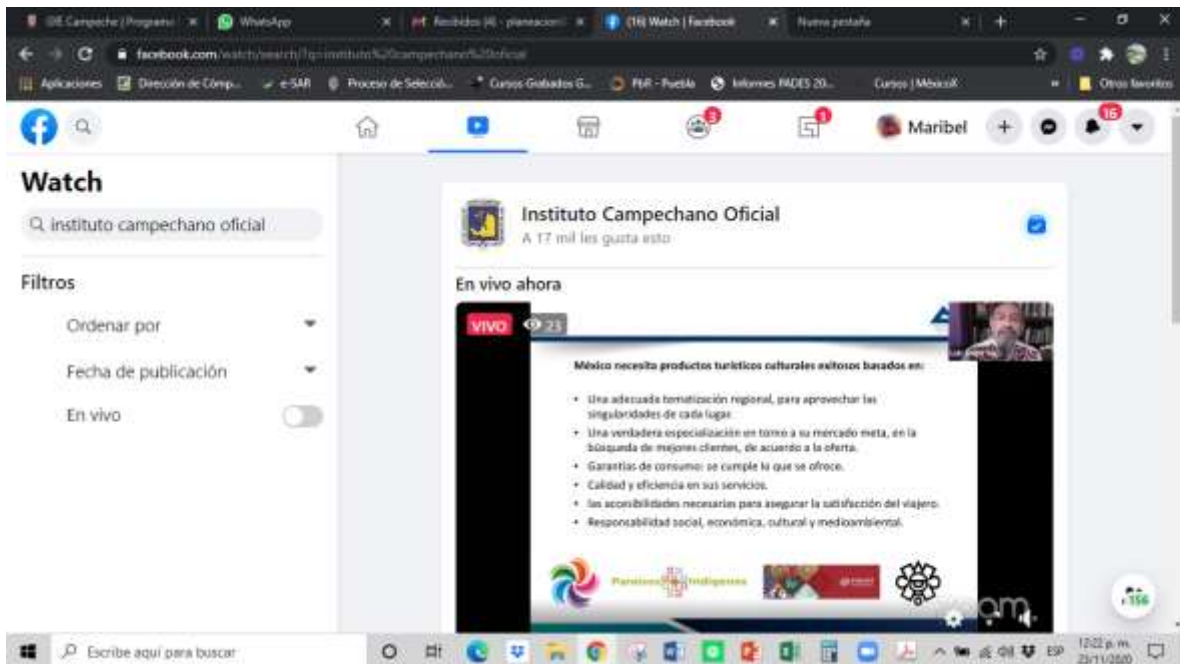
OE Campeche | Programa | WhatsApp | Recibidos (4) - planeacion | (16) Watch | Facebook | Nueva pestaña

facebook.com/watch/search/?q=instituto%20campechano%20oficial

Aplicaciones | Dirección de Comp... | e-SAR | Proceso de Selecció... | Cursos Grabados G... | PbR - Puebla | Informes PADES 20... | Cursos | MéxicoX | Otros favoritos

3 | 1 | Maribel | 16

Watch

instituto campechano oficial

Filtros

Ordenar por

Fecha de publicación

En vivo

Instituto Campechano Oficial

A 17 mil les gusta esto

En vivo ahora

VIVO 23

México necesita productos turísticos culturales exitosos basados en:

• Una adecuada tematización regional, para aprovechar las singularidades de cada lugar.
• Una verdadera especialización en torno a su mercado meta, en la búsqueda de mejores clientes, de acuerdo a la oferta.
• Garantías de consumo: se cumple lo que se ofrece.
• Calidad y eficiencia en sus servicios.
• las accesibilidades necesarias para asegurar la satisfacción del viajero.
• Responsabilidad social, económica, cultural y medioambiental.

Paraísos Indígenas

zoom

156

Escribe aquí para buscar

ESP 12:22 p. m. 23/11/2020